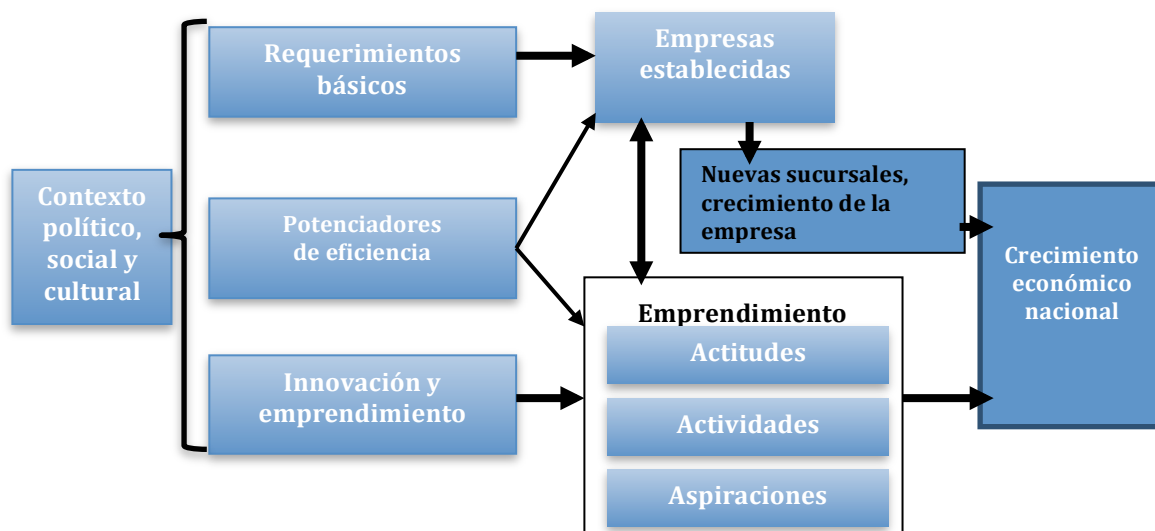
Contexto político, social y cultural

Requerimientos básicos

Potenciadores de eficiencia

Innovación y emprendimiento

Empresas establecidas

Nuevas sucursales, crecimiento de la empresa

Emprendimiento

Actitudes

Actividades

Aspiraciones

Crecimiento económico nacional